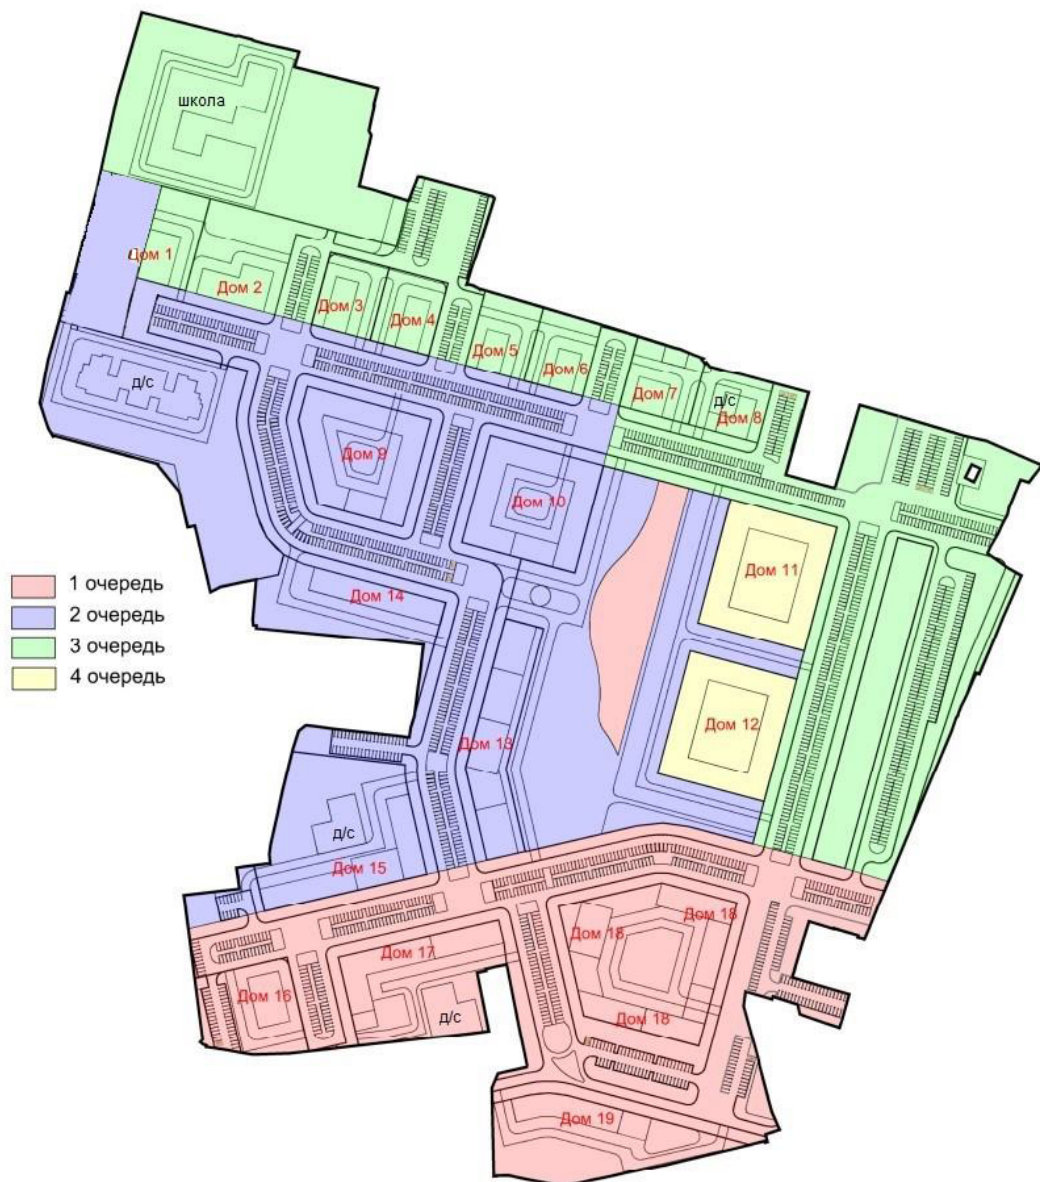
школа

Дом 1
Дом 2
Дом 3
Дом 4
Дом 5
Дом 6
Дом 7
д/с
Дом 8

д/с
Дом 9
Дом 10
Дом 11
Дом 14
Дом 12
Дом 13

д/с
Дом 15
Дом 18
Дом 18
Дом 17
Дом 16
д/с
Дом 18
Дом 19

1 очередь
2 очередь
3 очередь
4 очередь